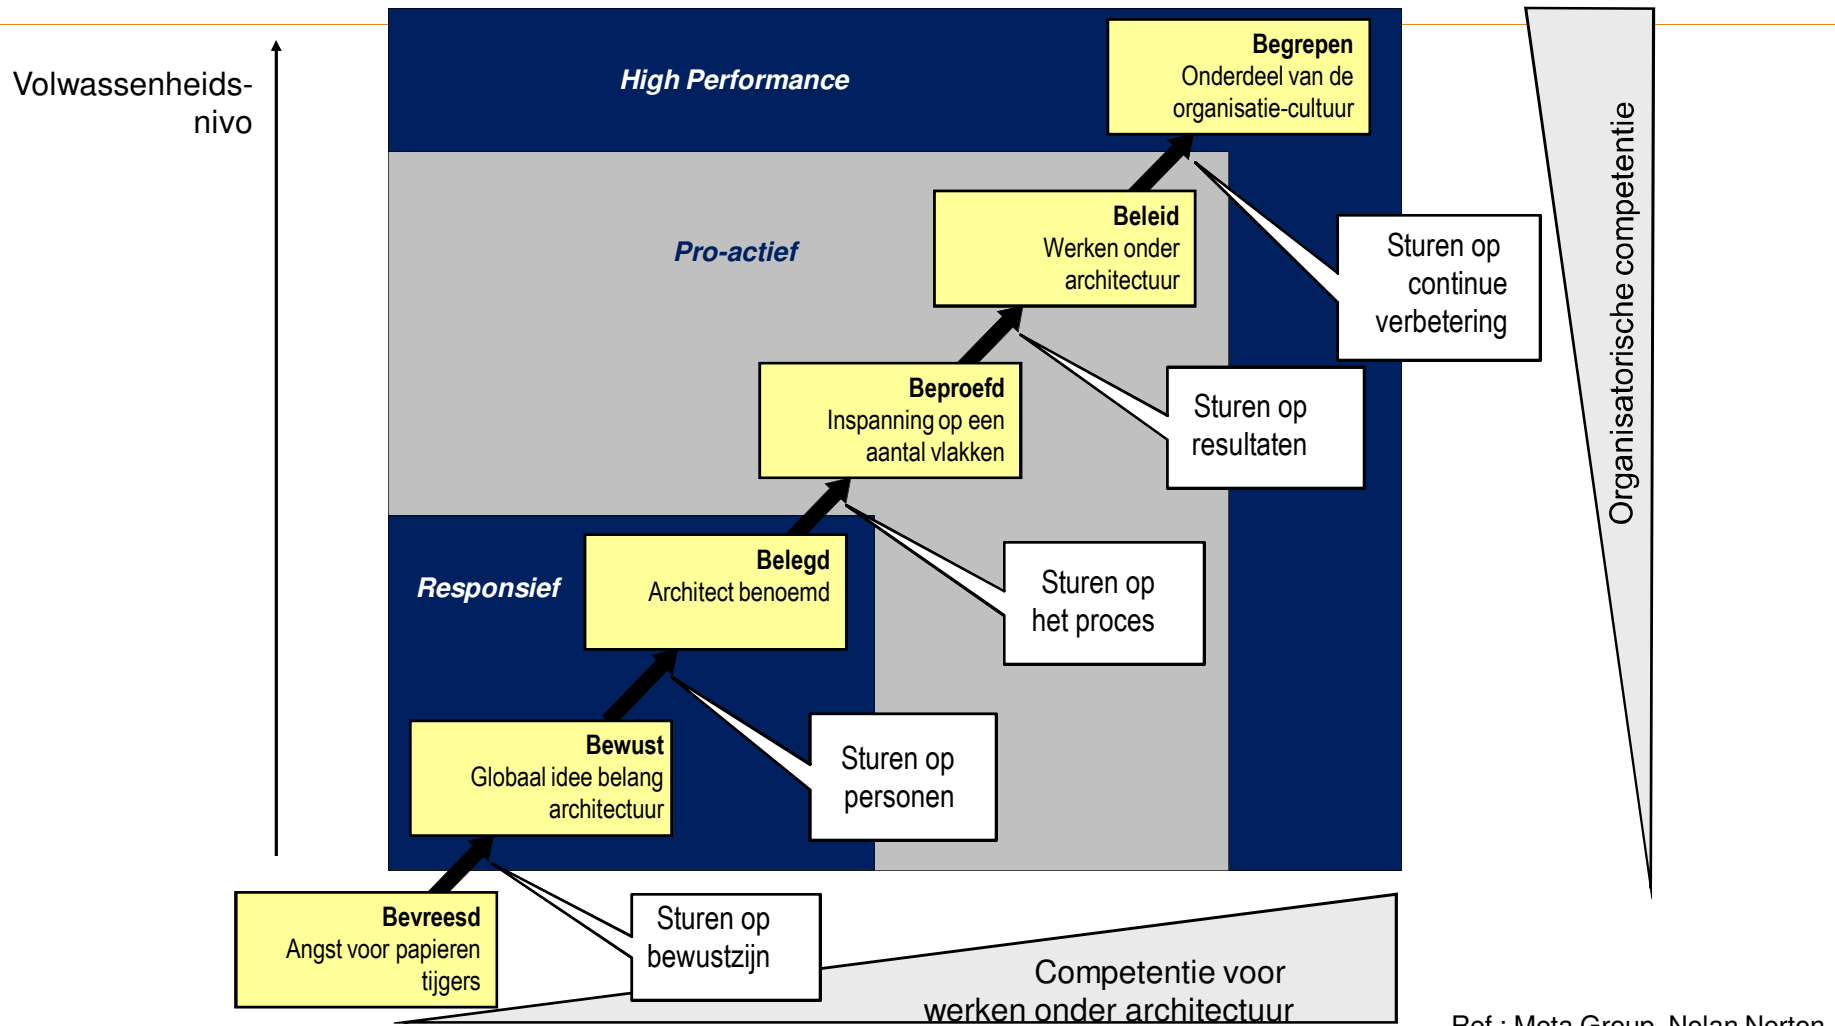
Volwassenheids-nivo

High Performance

Begrepen
Onderdeel van de organisatie-cultuur

Pro-actief

Beleid
Werken onder architectuur

Sturen op continue verbetering

Organisatorische competentie

Beproefd
Inspanning op een aantal vlakken

Sturen op resultaten

Responsief

Belegd
Architect benoemd

Sturen op het proces

Bewust
Globaal idee belang architectuur

Sturen op personen

Bevreesd
Angst voor papieren tijgers

Sturen op bewustzijn

Competentie voor werken onder architectuur

Ref : Meta Group, Nolan Norton